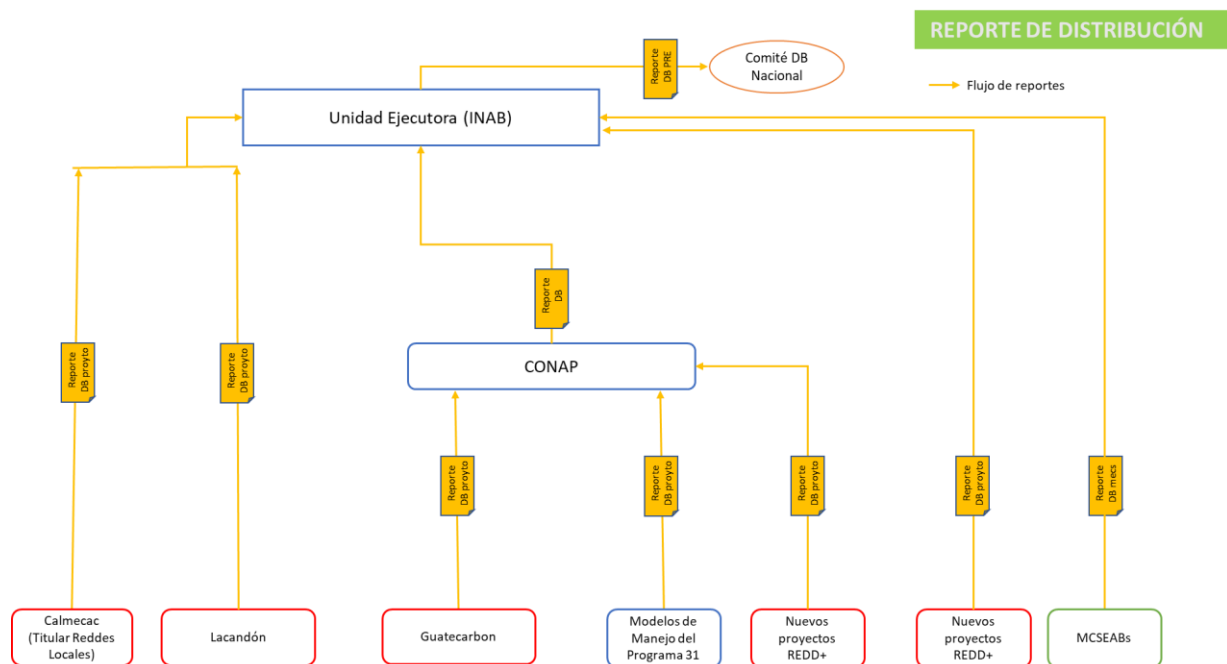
REPORTE DE DISTRIBUCIÓN

Reporte DB PRE

Comité DB Nacional

Flujo de reportes

Unidad Ejecutora (INAB)

Reporte DB

CONAP

Reporte DB proyto

Reporte DB proyto

Reporte DB proyto

Reporte DB proyto

Reporte DB proyto

Reporte DB proyto

Reporte DB mecs

Calmecac (Titular Reddes Locales)

Lacandón

Guatecarbon

Modelos de Manejo del Programa 31

Nuevos proyectos REDD+

Nuevos proyectos REDD+

MCSEABs